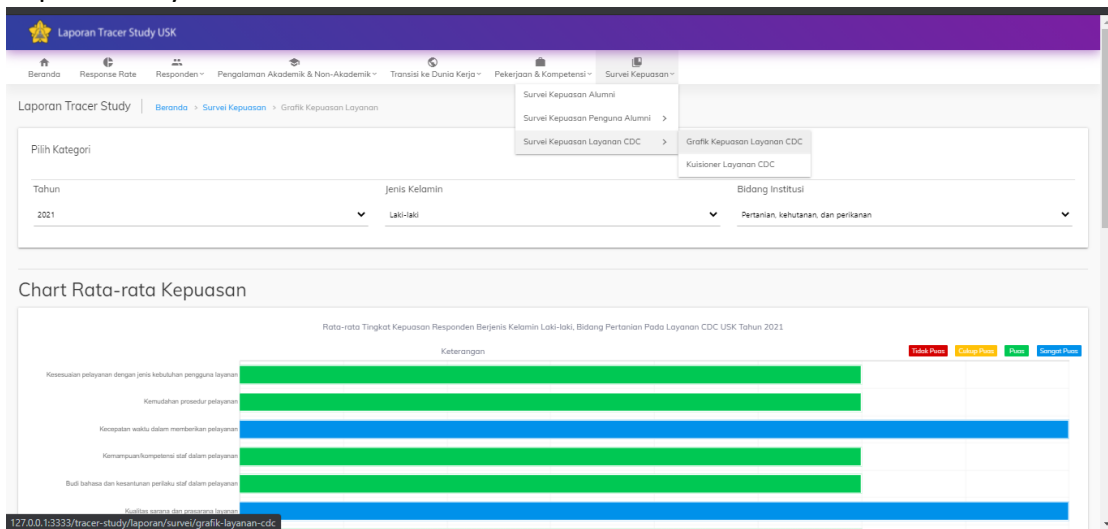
Laporan Tracer Study USK

Beranda Response Rate Responden Pengalaman Akademik & Non-Akademik Transisi ke Dunia Kerja Pekerjaan & Kompetensi Survei Kepuasan

Laporan Tracer Study | Beranda > Survei Kepuasan > Grafik Kepuasan Layanan

Survei Kepuasan Alumni
Survei Kepuasan Pengguna Alumni >
Survei Kepuasan Layanan CDC >
Grafik Kepuasan Layanan CDC
Kuisioner Layanan CDC

Pilih Kategori

Tahun
2021

Jenis Kelamin
Laki-laki

Bidang Institusi
Pertanian, kehutanan, dan perikanan

Chart Rata-rata Kepuasan

Rata-rata Tingkat Kepuasan Responden Berjenis Kelamin Laki-laki, Bidang Pertanian Pada Layanan CDC USK Tahun 2021

Keterangan

Tidak Puas Cukup Puas Puas Sangat Puas

Kesesuaian pelayanan dengan jenis kebutuhan pengguna layanan
Kemudahan prosedur pelayanan
Kecepatan waktu dalam memberikan pelayanan
Kemampuan/kompetensi staf dalam pelayanan
Budi bahasa dan kesantunan perilaku staf dalam pelayanan
Kualitas sarana dan prasarana layanan

127.0.0.1:3333/tracer-study/laporan/survei/grafik-layanan-cdc